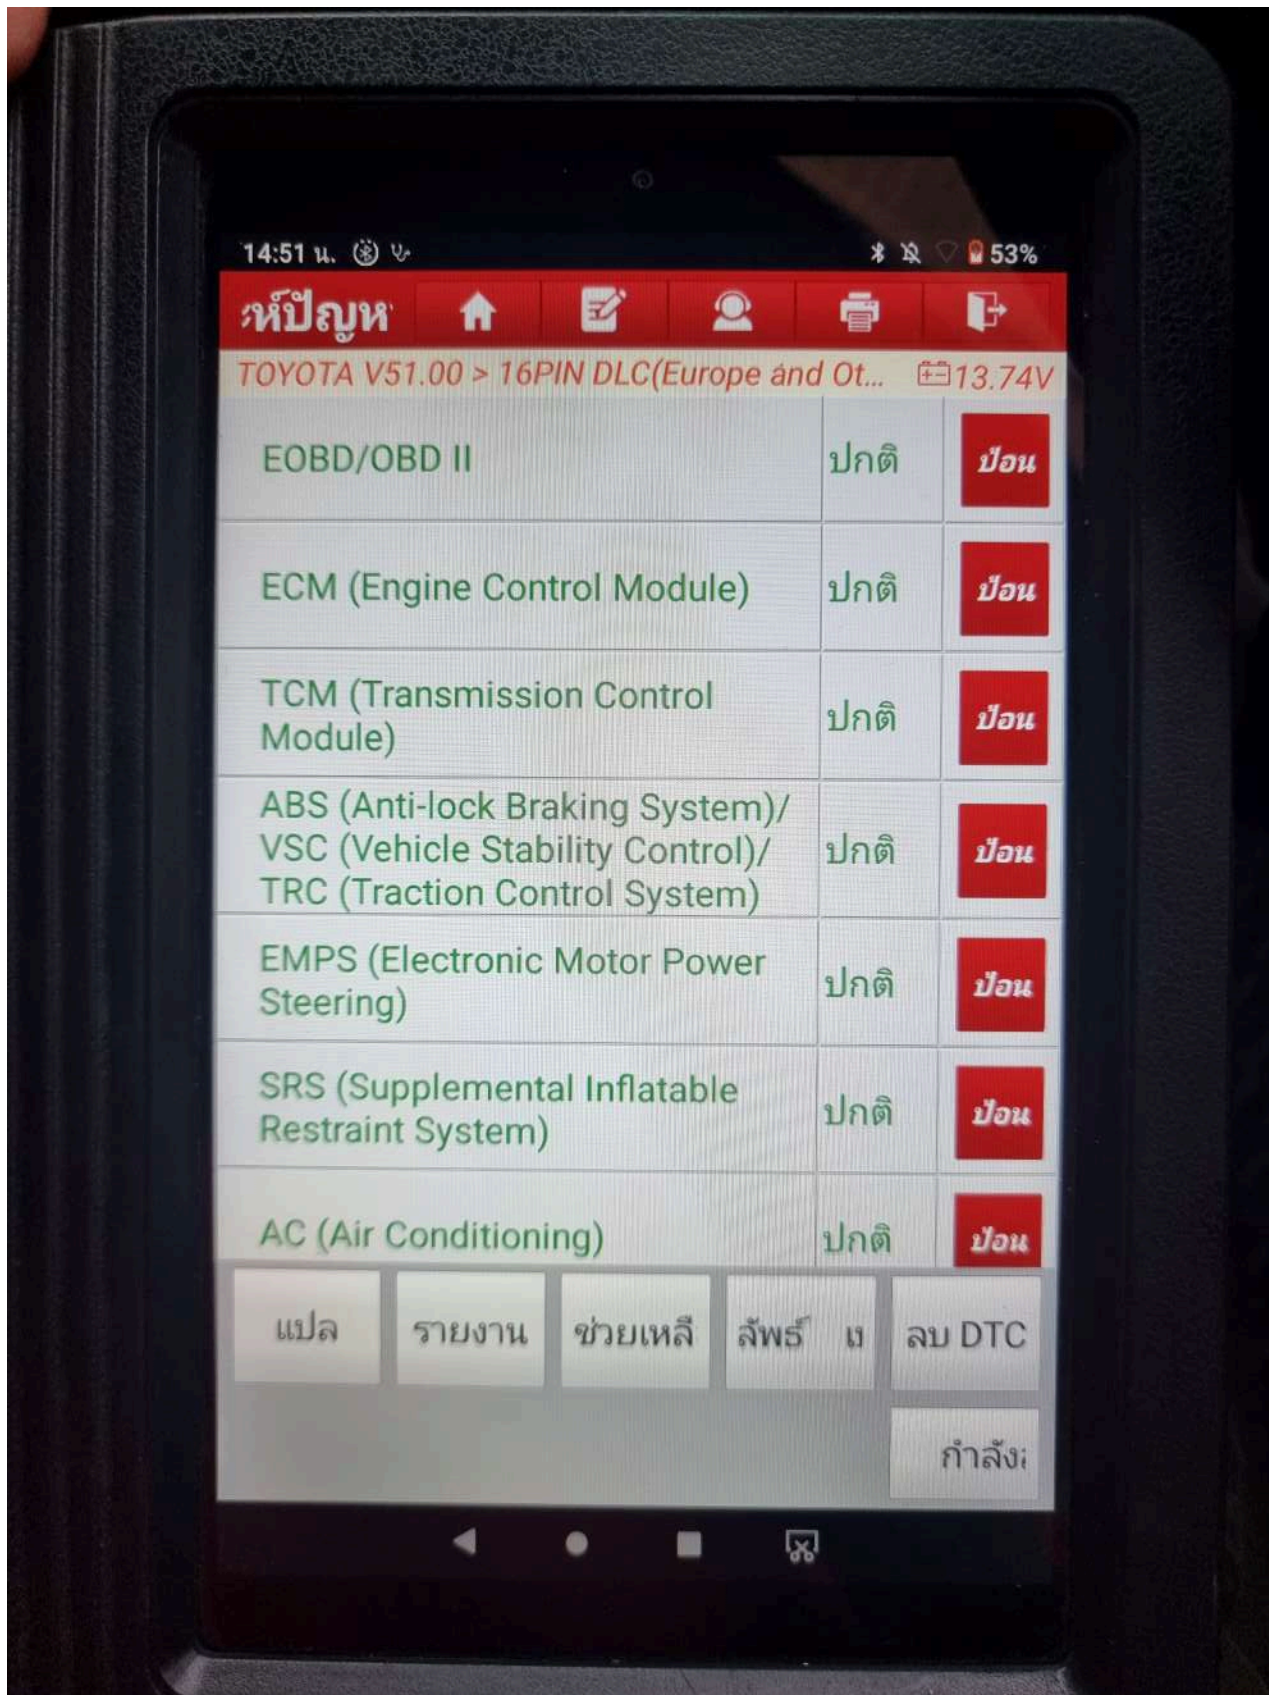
14:51 น.

53%

ะห์ปัญห

TOYOTA V51.00 > 16PIN DLC(Europe and Ot... 13.74V

| | | |
|---|---|---|
| EOBD/OBD II | ปกติ | ป้อน |
| ECM (Engine Control Module) | ปกติ | ป้อน |
| TCM (Transmission Control Module) | ปกติ | ป้อน |
| ABS (Anti-lock Braking System)/ VSC (Vehicle Stability Control)/ TRC (Traction Control System) | ปกติ | ป้อน |
| EMPS (Electronic Motor Power Steering) | ปกติ | ป้อน |
| SRS (Supplemental Inflatable Restraint System) | ปกติ | ป้อน |
| AC (Air Conditioning) | ปกติ | ป้อน |

แปล

รายงาน

ช่วยเหลื

ลัพธ์ เ

ลบ DTC

กำลัง